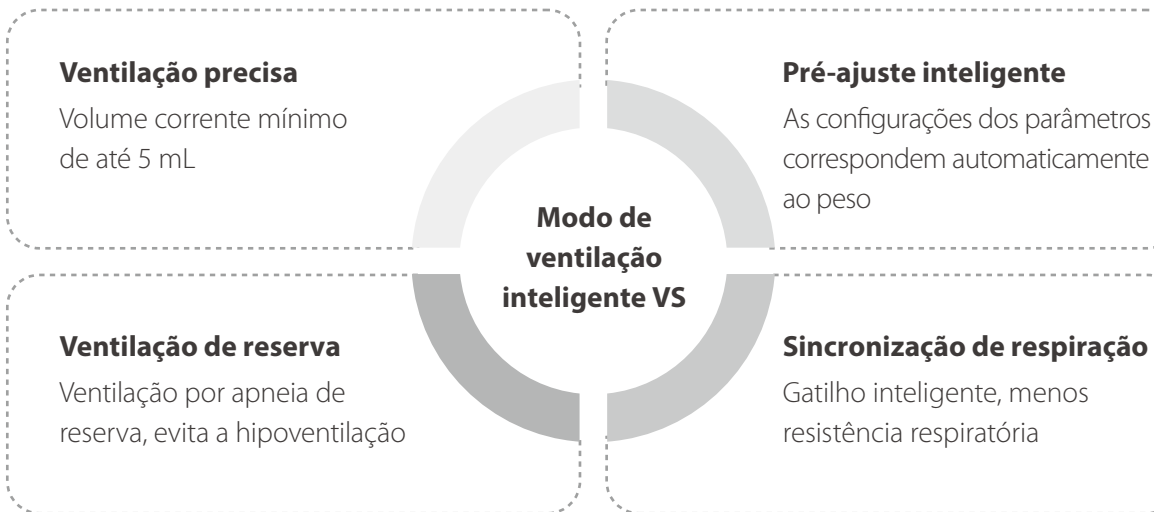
Ventilação precisa
Volume corrente mínimo de até 5 mL

Pré-ajuste inteligente
As configurações dos parâmetros correspondem automaticamente ao peso

Modo de ventilação inteligente VS

Ventilação de reserva
Ventilação por apneia de reserva, evita a hipoventilação

Sincronização de respiração
Gatilho inteligente, menos resistência respiratória